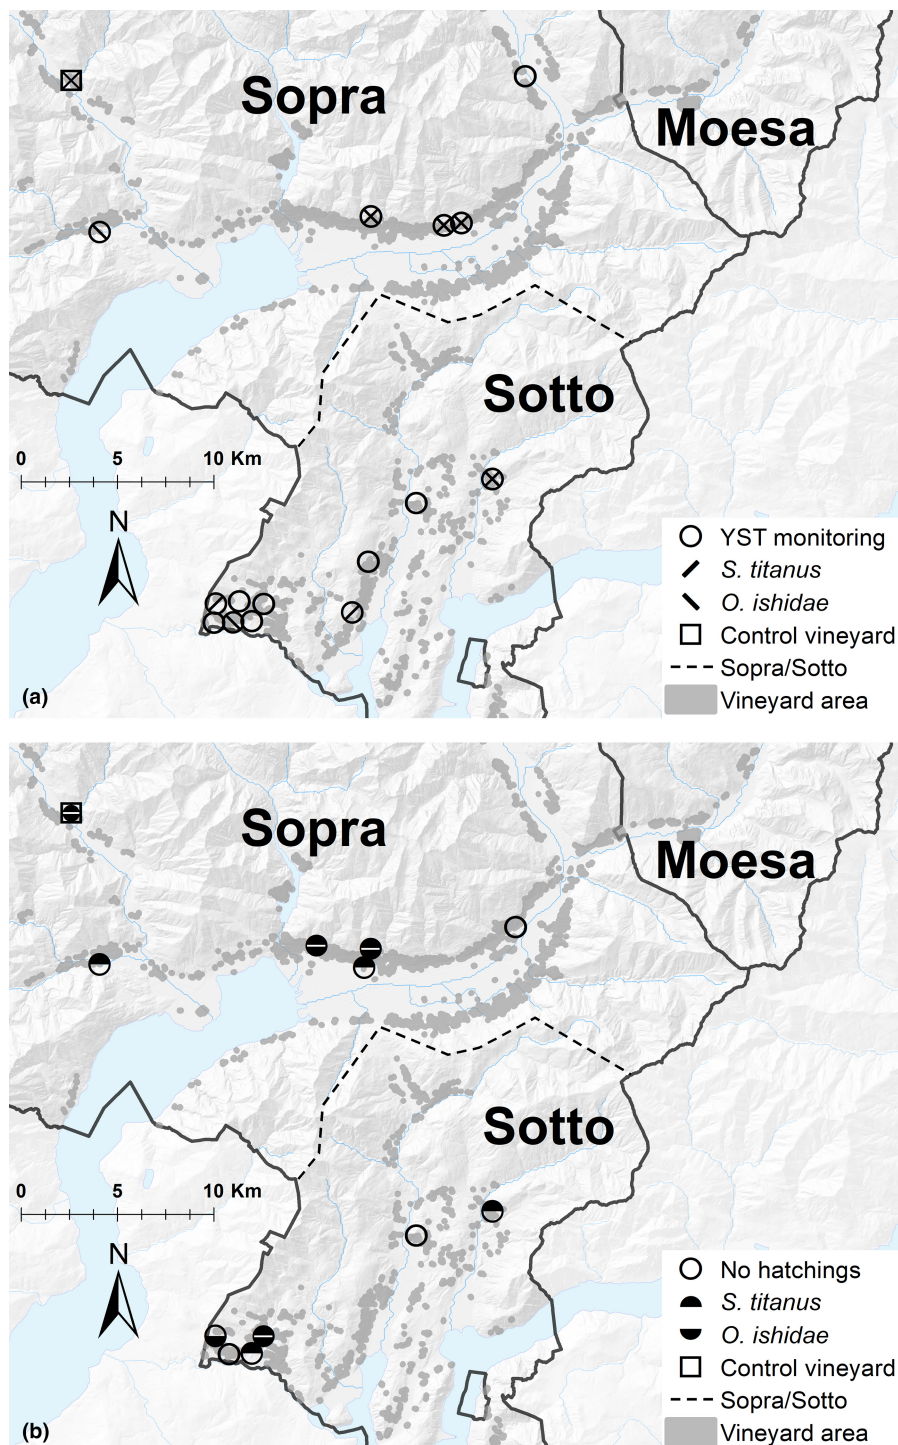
Sopra

Moesa

Sotto

0 5 10 Km

N

YST monitoring
*S. titanus*
*O. ishidae*
Control vineyard
Sopra/Sotto
Vineyard area

(a)

Sopra

Moesa

Sotto

0 5 10 Km

N

No hatchings
*S. titanus*
*O. ishidae*
Control vineyard
Sopra/Sotto
Vineyard area

(b)